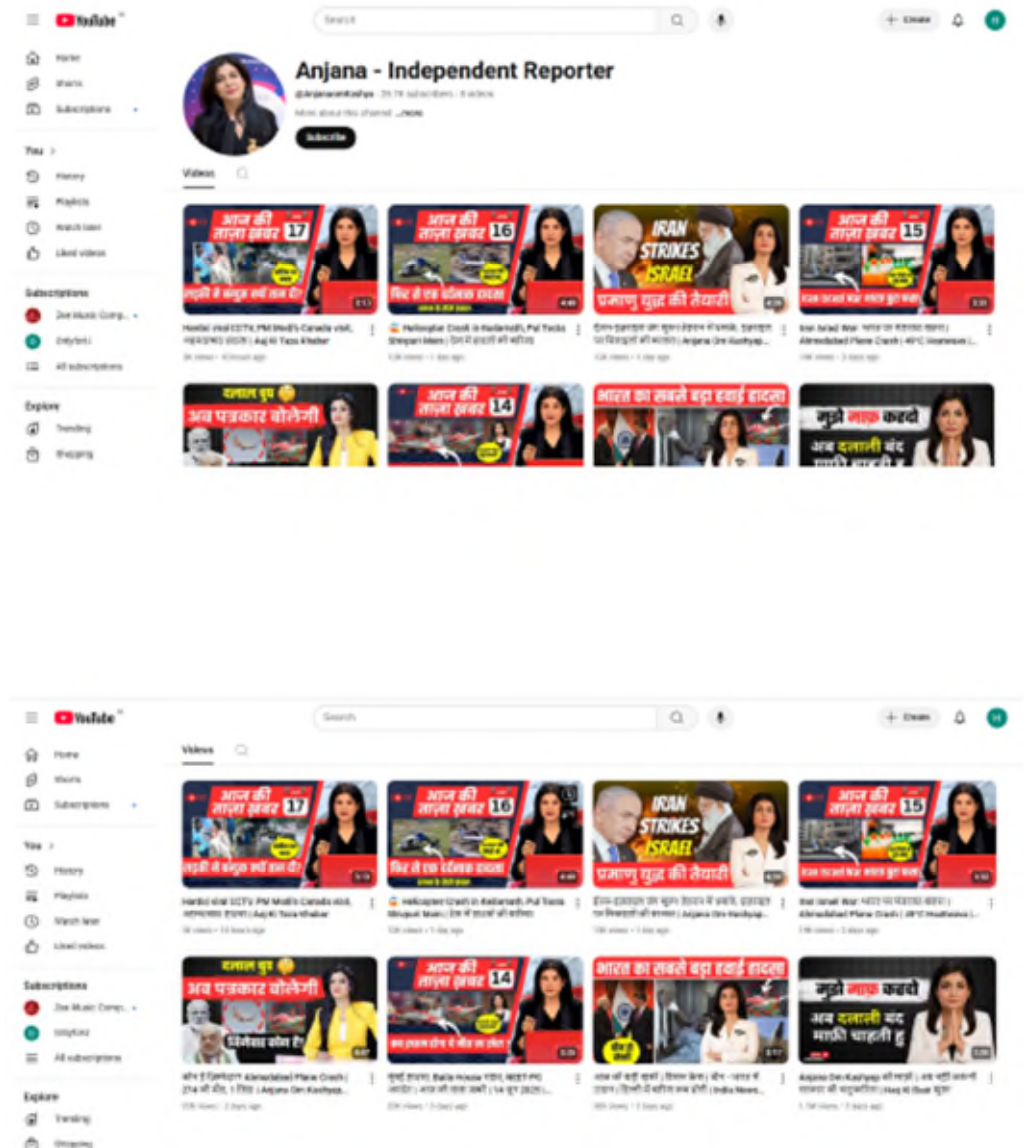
YouTube

Search

+ Create

Home
Shorts
Subscriptions

You >
History
Playlists
Watch later
Liked videos

Subscriptions
Zee Music Comp...
OnlyfanI
All subscriptions

Explore
Trending
Shopping

Anjana - Independent Reporter
@AnjanaomKashyap · 29.7K subscribers · 8 videos
More about this channel ...more
Subscribe

Videos

आज की ताज़ा ख़बर 17
लड़की ने बंदूक क्यों तान दी?
Hostel viral CCTV, PM Modi's Canada visit, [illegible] | Aaj Ki Taza Khabar
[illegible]

आज की ताज़ा ख़बर 16
फिर से एक दर्दनाक हादसा
Helicopter Crash in Kedarnath, Pul Tootа Shivpuri Main | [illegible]
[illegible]

IRAN STRIKES ISRAEL
प्रमाणु युद्ध की तैयारी
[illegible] | Anjana Om Kashyap...
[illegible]

आज की ताज़ा ख़बर 15
Iran Israel War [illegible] | Ahmedabad Plane Crash | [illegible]
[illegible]

दलाल युग
अब पत्रकार बोलेगी

आज की ताज़ा ख़बर 14

भारत का सबसे बड़ा हवाई हादसा

मुझे माफ़ करदो
अब दलाली बंद
माफ़ी चाहती हूं

YouTube

Search

+ Create

Home
Shorts
Subscriptions

You >
History
Playlists
Watch later
Liked videos

Subscriptions
Zee Music Comp...
OnlyfanI
All subscriptions

Explore
Trending
Shopping

Videos

आज की ताज़ा ख़बर 17
लड़की ने बंदूक क्यों तान दी?
Hostel viral CCTV, PM Modi's Canada visit, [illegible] | Aaj Ki Taza Khabar
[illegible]

आज की ताज़ा ख़बर 16
फिर से एक दर्दनाक हादसा
Helicopter Crash in Kedarnath, Pul Toota Shivpuri Main | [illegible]
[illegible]

IRAN STRIKES ISRAEL
प्रमाणु युद्ध की तैयारी
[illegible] | Anjana Om Kashyap...
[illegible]

आज की ताज़ा ख़बर 15
Iran Israel War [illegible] | Ahmedabad Plane Crash | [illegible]
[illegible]

दलाल युग
अब पत्रकार बोलेगी
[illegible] Ahmedabad Plane Crash | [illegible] | Anjana Om Kashyap...
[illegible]

आज की ताज़ा ख़बर 14
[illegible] Baba House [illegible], NEET PG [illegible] | 14 जून 2025 | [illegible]
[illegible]

भारत का सबसे बड़ा हवाई हादसा
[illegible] | India News...
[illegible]

मुझे माफ़ करदो
अब दलाली बंद
माफ़ी चाहती हूं
Anjana Om Kashyap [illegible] | Aaj Ki Baat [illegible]
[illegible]